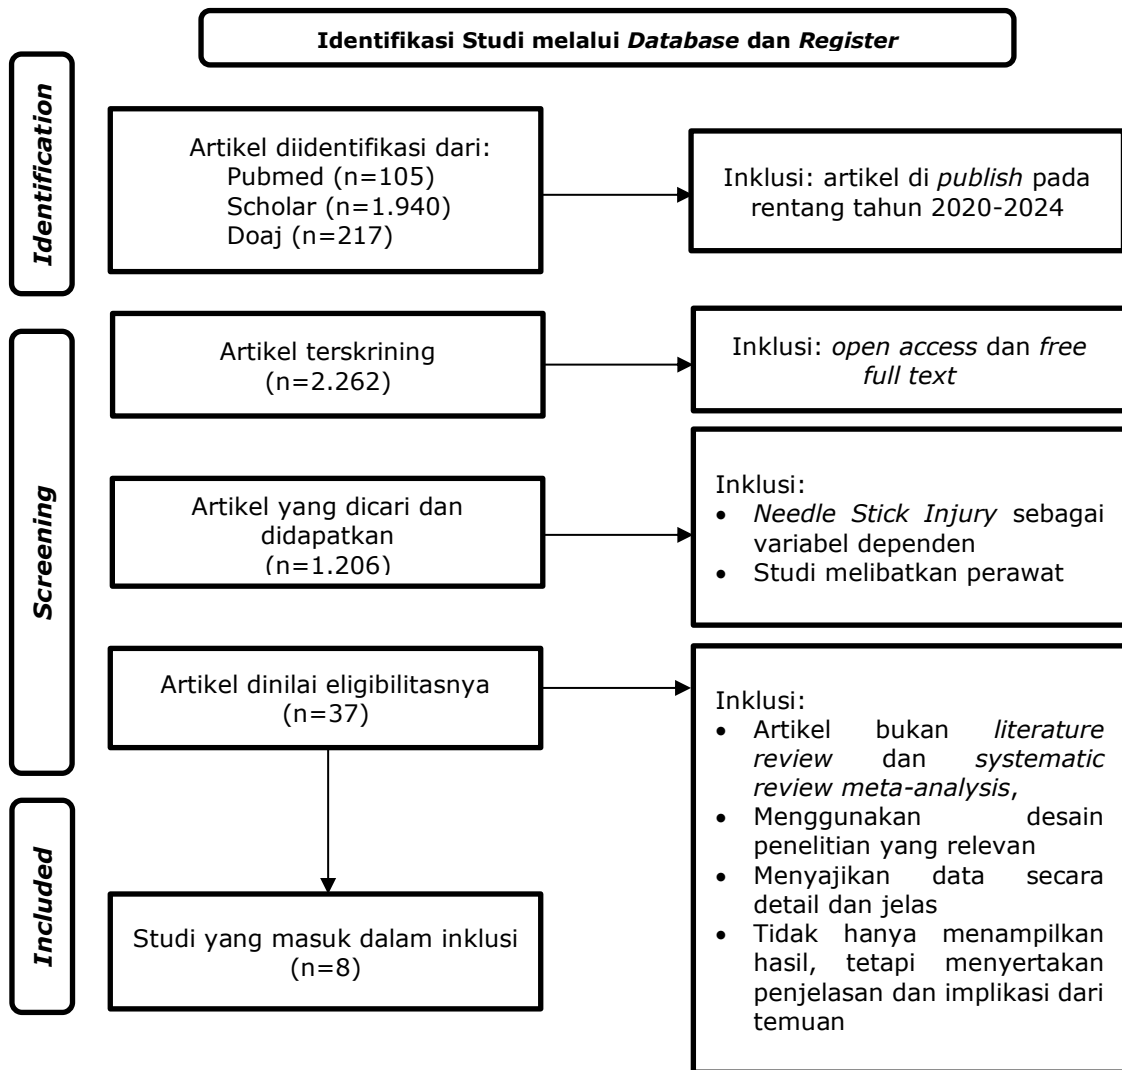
Identifikasi Studi melalui *Database* dan *Register*

Identification

Artikel diidentifikasi dari:
Pubmed (n=105)
Scholar (n=1.940)
Doaj (n=217)

Inklusi: artikel di *publish* pada rentang tahun 2020-2024

Screening

Artikel terskrining (n=2.262)

Inklusi: *open access* dan *free full text*

Artikel yang dicari dan didapatkan (n=1.206)

Inklusi:
• *Needle Stick Injury* sebagai variabel dependen
• Studi melibatkan perawat

Artikel dinilai eligibilitasnya (n=37)

Inklusi:
• Artikel bukan *literature review* dan *systematic review meta-analysis*,
• Menggunakan desain penelitian yang relevan
• Menyajikan data secara detail dan jelas
• Tidak hanya menampilkan hasil, tetapi menyertakan penjelasan dan implikasi dari temuan

Included

Studi yang masuk dalam inklusi (n=8)